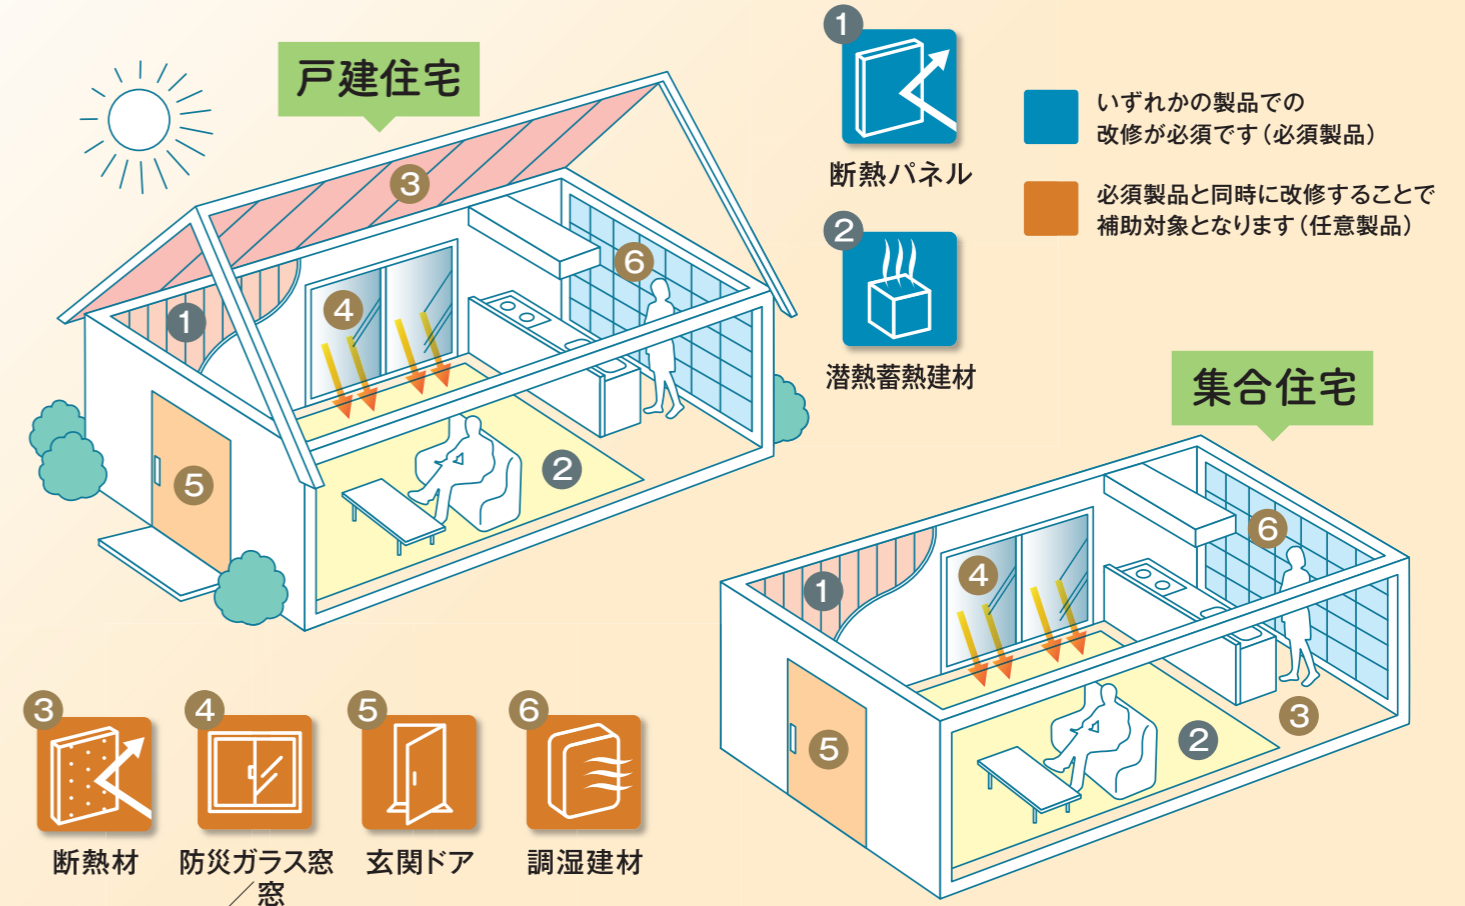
戸建住宅

1
断熱パネル

2
潜熱蓄熱建材

いずれかの製品での改修が必須です（必須製品）

必須製品と同時に改修することで補助対象となります（任意製品）

集合住宅

3
1
4
6
5
2

3
断熱材

4
防災ガラス窓／窓

5
玄関ドア

6
調湿建材

1
4
6
5
2
3